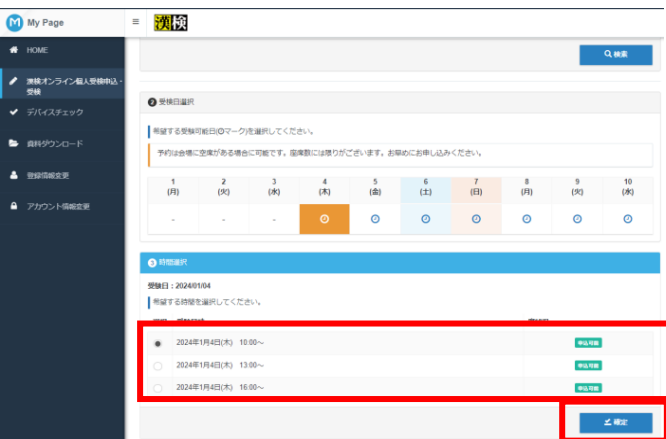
My Page

漢検

HOME

漢検オンライン個人受検申込 - 受検

デバイスチェック

資料ダウンロード

登録情報変更

アカウント情報変更

検索

② 受検日選択

希望する受検可能日(◎マーク)を選択してください。

予約は会場に空席がある場合に可能です。座席数には限りがございます。お早めにお申し込みください。

| 1 (月) | 2 (火) | 3 (水) | 4 (木) | 5 (金) | 6 (土) | 7 (日) | 8 (月) | 9 (火) | 10 (水) |
|---|---|---|---|---|---|---|---|---|---|
| - | - | - | ◎ | ◎ | ◎ | ◎ | ◎ | ◎ | ◎ |

③ 時間選択

受検日：2024/01/04

希望する時間を選択してください。

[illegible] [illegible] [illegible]

| | | |
|---|---|---|
| ◉ | 2024年1月4日(木) 10:00～ | 申込可能 |
| ○ | 2024年1月4日(木) 13:00～ | 申込可能 |
| ○ | 2024年1月4日(木) 16:00～ | 申込可能 |

確定